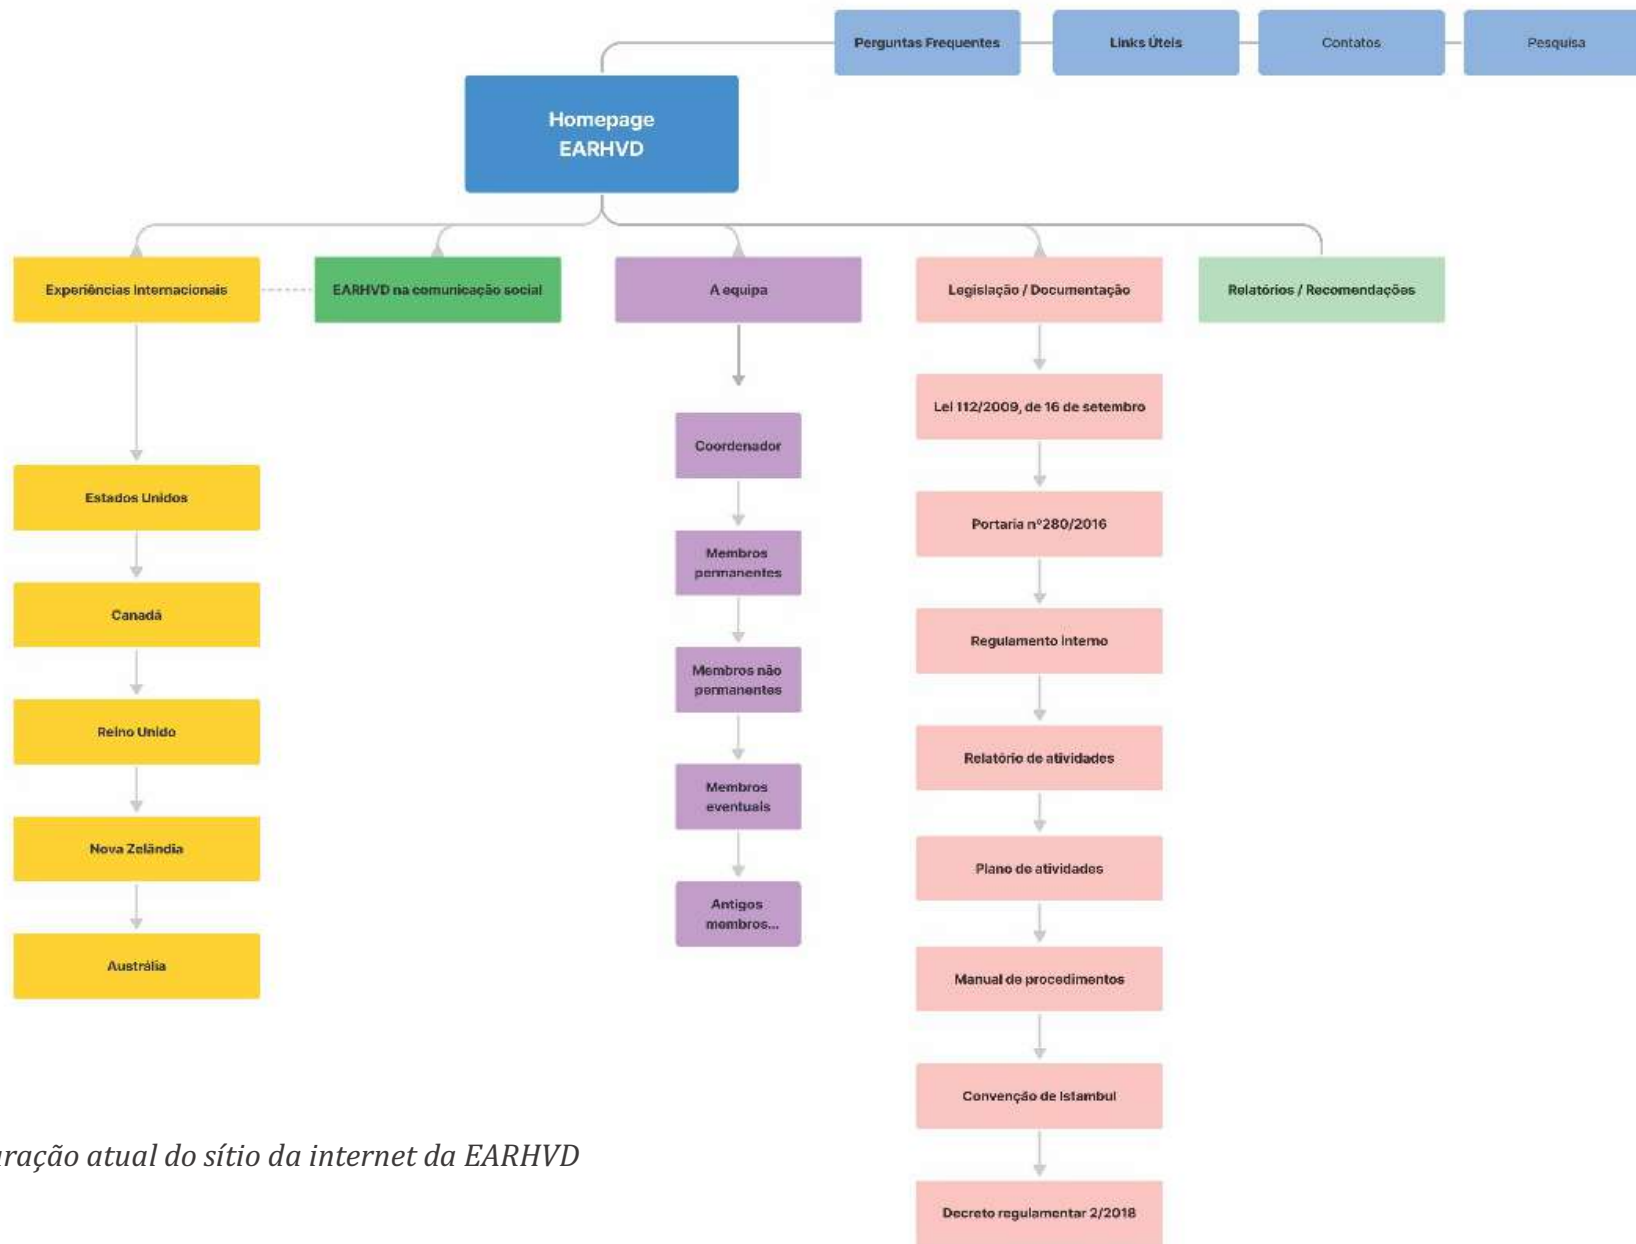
Perguntas Frequentes

Links Úteis

Contatos

Pesquisa

Homepage EARHVD

Experiências Internacionais

EARHVD na comunicação social

A equipa

Legislação / Documentação

Relatórios / Recomendações

Estados Unidos

Canadá

Reino Unido

Nova Zelândia

Austrália

Coordenador

Membros permanentes

Membros não permanentes

Membros eventuais

Antigos membros...

Lei 112/2009, de 16 de setembro

Portaria nº280/2016

Regulamento interno

Relatório de atividades

Plano de atividades

Manual de procedimentos

Convenção de Istambul

Decreto regulamentar 2/2018

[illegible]ração atual do sítio da internet da EARHVD